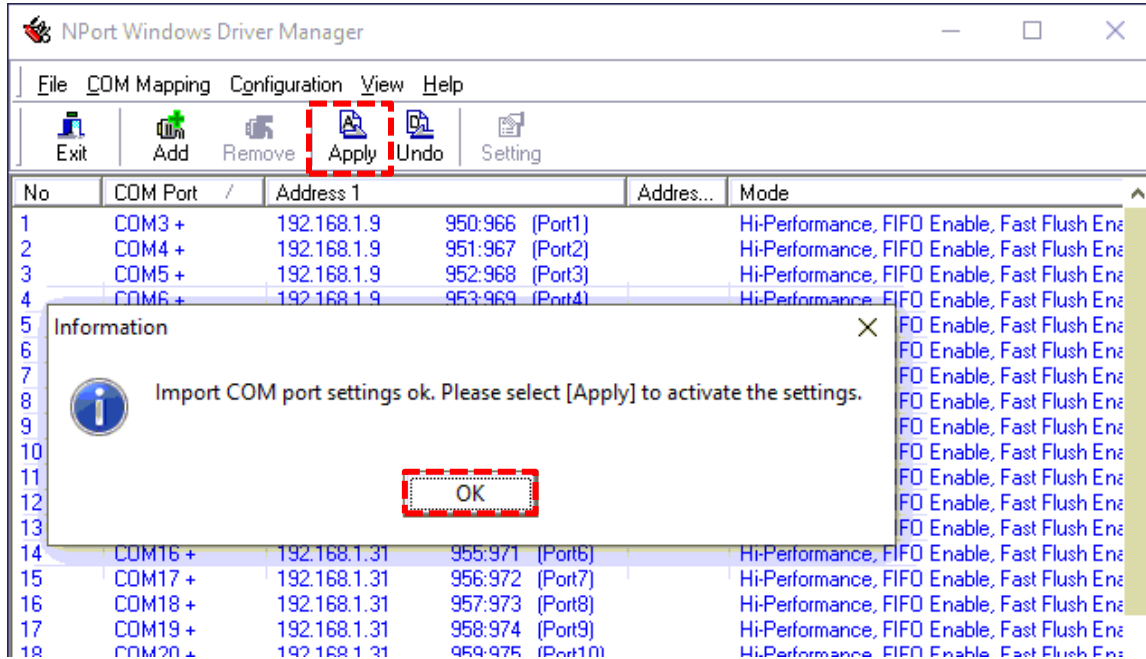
NPort Windows Driver Manager

File COM Mapping Configuration View Help

Exit Add Remove Apply Undo Setting

| No | COM Port | Address 1 | | Addres... | Mode |
|---|---|---|---|---|---|
| 1 | COM3 + | 192.168.1.9 | 950:966 (Port1) | | Hi-Performance, FIFO Enable, Fast Flush Ena |
| 2 | COM4 + | 192.168.1.9 | 951:967 (Port2) | | Hi-Performance, FIFO Enable, Fast Flush Ena |
| 3 | COM5 + | 192.168.1.9 | 952:968 (Port3) | | Hi-Performance, FIFO Enable, Fast Flush Ena |
| 4 | COM6 + | 192.168.1.9 | 953:969 (Port4) | | Hi-Performance, FIFO Enable, Fast Flush Ena |
| 5 | | | | | FO Enable, Fast Flush Ena |
| 6 | | | | | FO Enable, Fast Flush Ena |
| 7 | | | | | FO Enable, Fast Flush Ena |
| 8 | | | | | FO Enable, Fast Flush Ena |
| 9 | | | | | FO Enable, Fast Flush Ena |
| 10 | | | | | FO Enable, Fast Flush Ena |
| 11 | | | | | FO Enable, Fast Flush Ena |
| 12 | | | | | FO Enable, Fast Flush Ena |
| 13 | | | | | FO Enable, Fast Flush Ena |
| 14 | COM16 + | 192.168.1.31 | 955:971 (Port6) | | Hi-Performance, FIFO Enable, Fast Flush Ena |
| 15 | COM17 + | 192.168.1.31 | 956:972 (Port7) | | Hi-Performance, FIFO Enable, Fast Flush Ena |
| 16 | COM18 + | 192.168.1.31 | 957:973 (Port8) | | Hi-Performance, FIFO Enable, Fast Flush Ena |
| 17 | COM19 + | 192.168.1.31 | 958:974 (Port9) | | Hi-Performance, FIFO Enable, Fast Flush Ena |
| 18 | COM20 + | 192.168.1.31 | 959:975 (Port10) | | Hi-Performance, FIFO Enable, Fast Flush Ena |

Information

Import COM port settings ok. Please select [Apply] to activate the settings.

OK